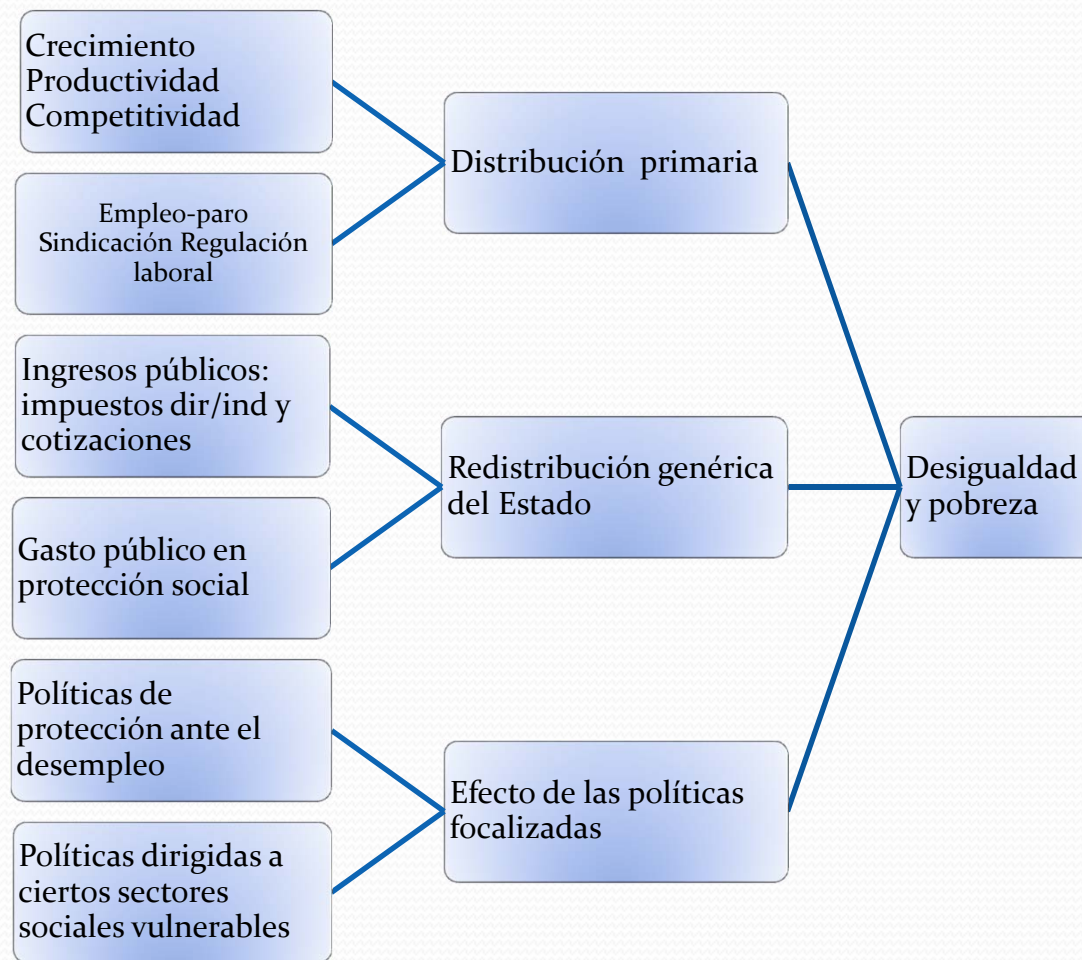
Crecimiento
Productividad
Competitividad

Empleo-paro
Sindicación Regulación laboral

Distribución primaria

Ingresos públicos: impuestos dir/ind y cotizaciones

Gasto público en protección social

Redistribución genérica del Estado

Desigualdad y pobreza

Políticas de protección ante el desempleo

Políticas dirigidas a ciertos sectores sociales vulnerables

Efecto de las políticas focalizadas